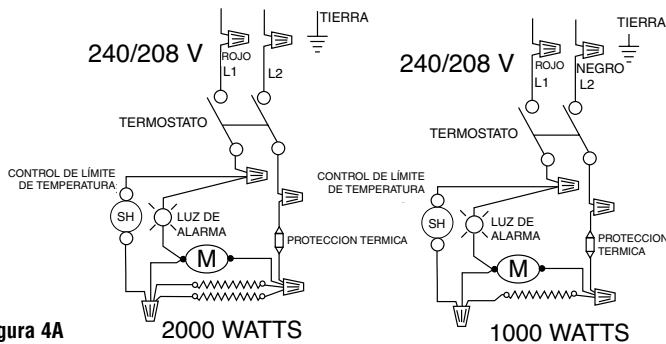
TIERRA
240/208 V
ROJO
L1
L2
TERMOSTATO
CONTROL DE LÍMITE DE TEMPERATURA
SH
LUZ DE ALARMA
M
PROTECCION TERMICA
2000 WATTS
gura 4A

TIERRA
240/208 V
ROJO
L1
NEGRO
L2
TERMOSTATO
CONTROL DE LÍMITE DE TEMPERATURA
SH
LUZ DE ALARMA
M
PROTECCION TERMICA
1000 WATTS